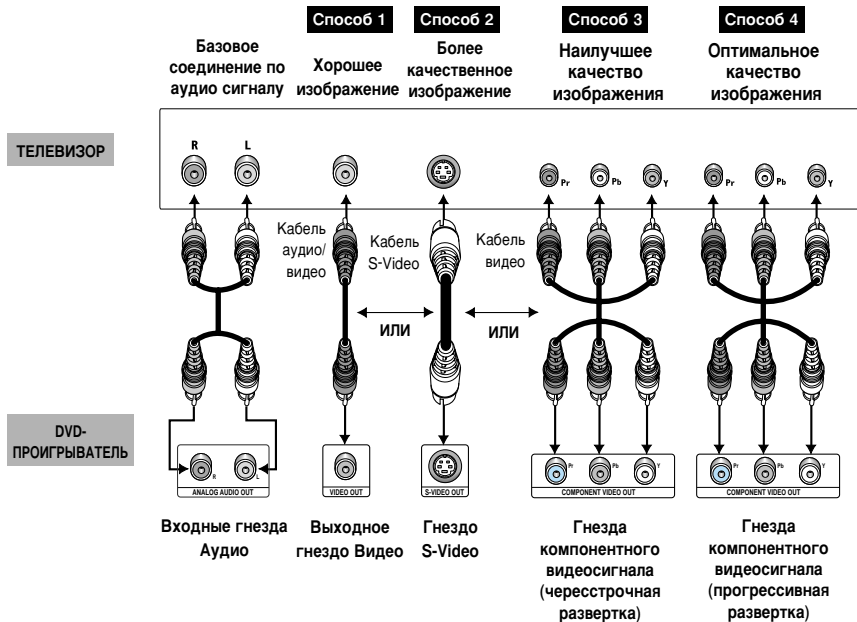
Способ 1 Способ 2 Способ 3 Способ 4

Базовое соединение по аудио сигналу

Хорошее изображение

Более качественное изображение

Наилучшее качество изображения

Оптимальное качество изображения

ТЕЛЕВИЗОР

R L

Pr Pb Y

Pr Pb Y

Кабель аудио/видео

Кабель S-Video

Кабель видео

ИЛИ

ИЛИ

DVD-ПРОИГРЫВАТЕЛЬ

R L
ANALOG AUDIO OUT

VIDEO OUT

S-VIDEO OUT

Pr Pb Y
COMPONENT VIDEO OUT

Pr Pb Y
COMPONENT VIDEO OUT

Входные гнезда Аудио

Выходное гнездо Видео

Гнездо S-Video

Гнезда компонентного видеосигнала (чересстрочная развертка)

Гнезда компонентного видеосигнала (прогрессивная развертка)